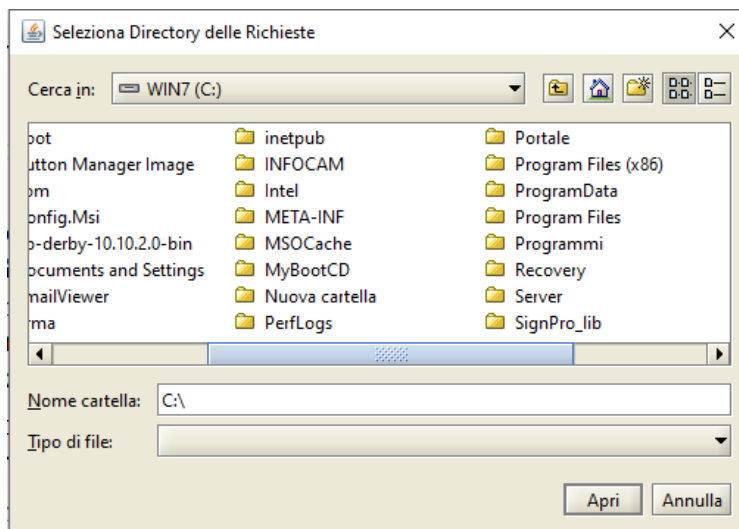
Seleziona Directory delle Richieste

Cerca in: WIN7 (C:)

oot
utton Manager Image
om
onfig.Msi
o-derby-10.10.2.0-bin
ocuments and Settings
mailViewer
rma

inetpub
INFOCAM
Intel
META-INF
MSOCache
MyBootCD
Nuova cartella
PerfLogs

Portale
Program Files (x86)
ProgramData
Program Files
Programmi
Recovery
Server
SignPro_lib

Nome cartella: C:\

Tipo di file:

Apri
Annulla